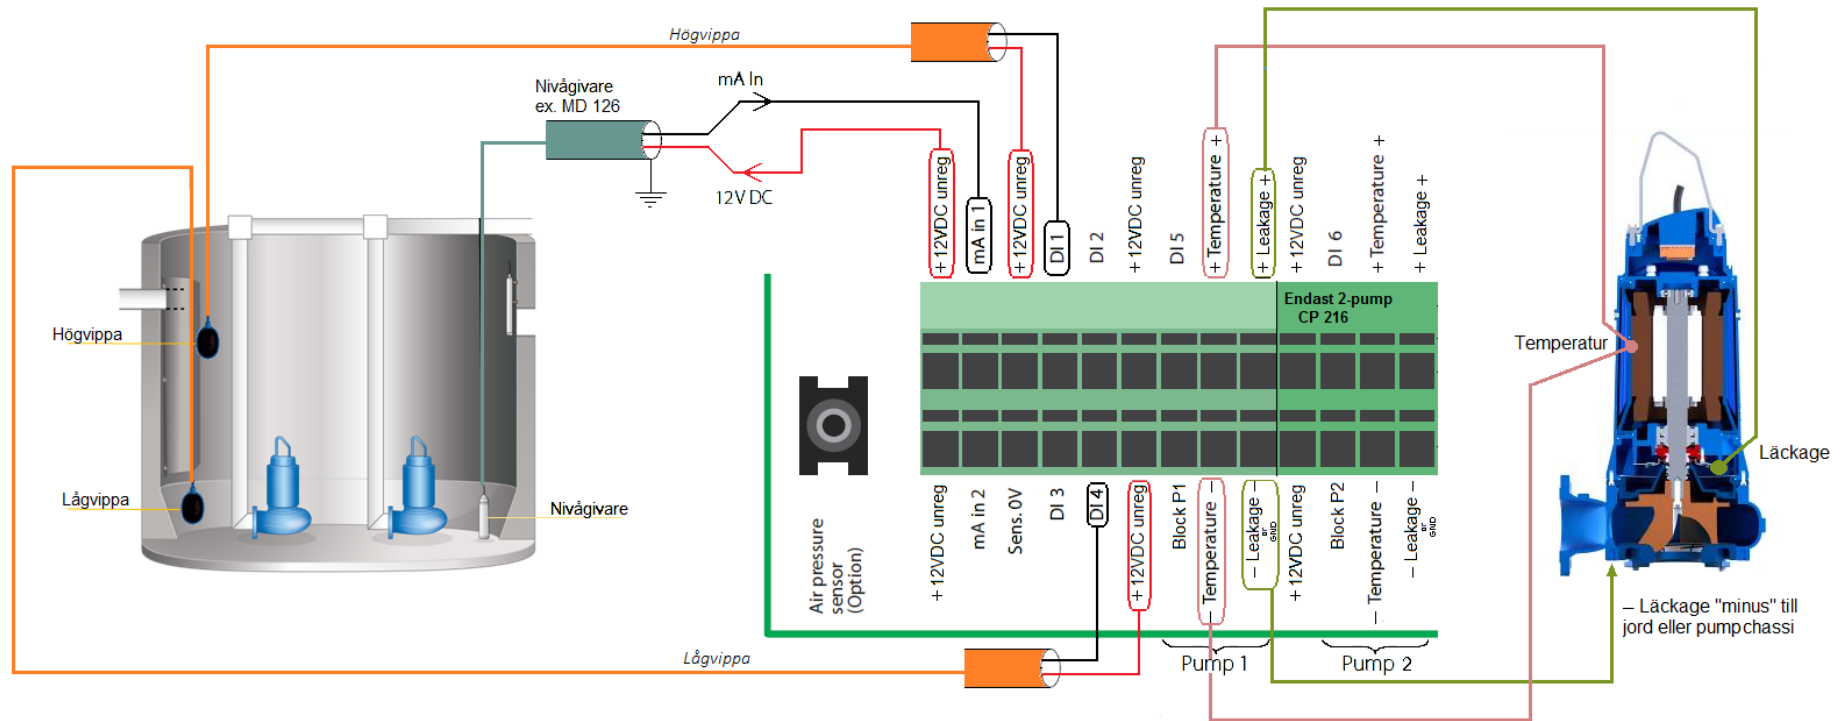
Högvippa

Nivågivare
ex. MD 126

mA In

12V DC

Högvippa

Lågvippa

Nivågivare

+12VDC unreg
mA in 1
+12VDC unreg
DI 1
DI 2
+12VDC unreg
DI 5
+ Temperature +
+ Leakage +
+12VDC unreg
DI 6
+ Temperature +
+ Leakage +

Endast 2-pump
CP 216

Air pressure sensor (Option)

+12VDC unreg
mA in 2
Sens. 0V
DI 3
DI 4
+12VDC unreg
Block P1
– Temperature –
– Leakage – or GND
+12VDC unreg
Block P2
– Temperature –
– Leakage – or GND

Pump 1
Pump 2

Lågvippa

Temperatur

Läckage

– Läckage "minus" till jord eller pumpchassi